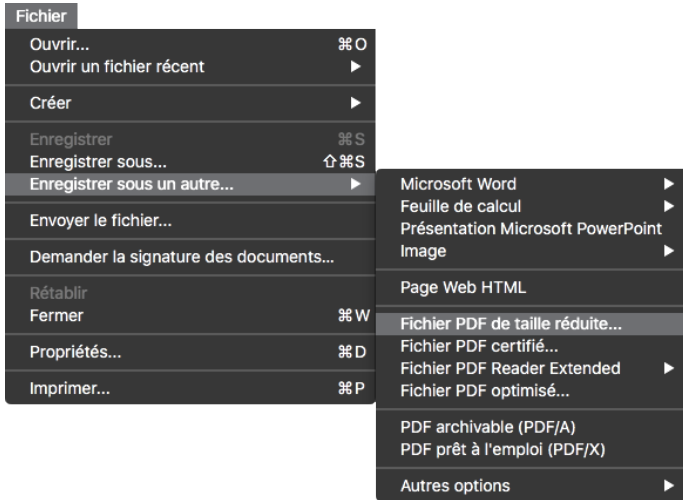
Fichier

Ouvrir... ⌘O
Ouvrir un fichier récent ▶

Créer ▶

Enregistrer ⌘S
Enregistrer sous... ⇧⌘S
Enregistrer sous un autre... ▶

Envoyer le fichier...

Demander la signature des documents...

Rétablir
Fermer ⌘W

Propriétés... ⌘D

Imprimer... ⌘P

Microsoft Word ▶
Feuille de calcul ▶
Présentation Microsoft PowerPoint
Image ▶

Page Web HTML

Fichier PDF de taille réduite...
Fichier PDF certifié...
Fichier PDF Reader Extended ▶
Fichier PDF optimisé...

PDF archivable (PDF/A)
PDF prêt à l'emploi (PDF/X)

Autres options ▶